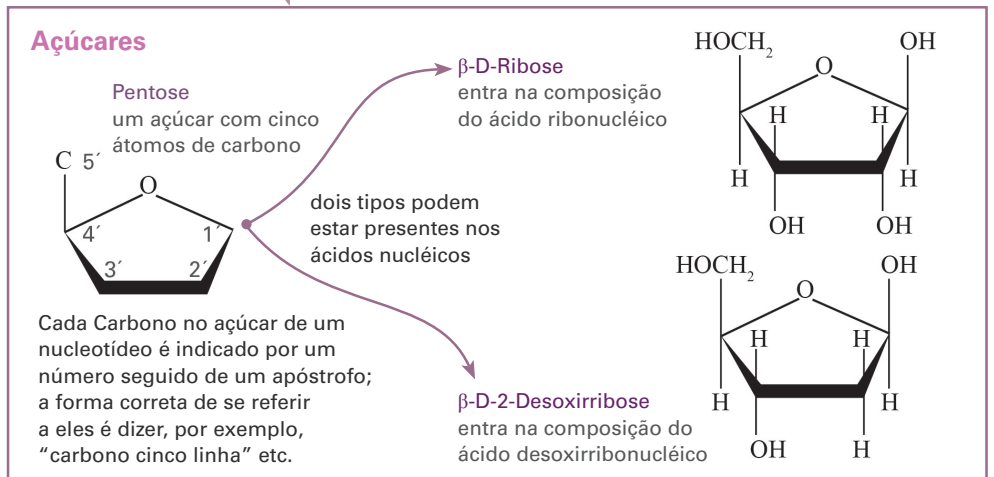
Açúcares

Pentose
um açúcar com cinco átomos de carbono

C 5´
O
4´ 1´
3´ 2´

Cada Carbono no açúcar de um nucleotídeo é indicado por um número seguido de um apóstrofo; a forma correta de se referir a eles é dizer, por exemplo, "carbono cinco linha" etc.

dois tipos podem estar presentes nos ácidos nucléicos

β-D-Ribose
entra na composição do ácido ribonucléico

$HOCH_2$ OH
O
H H
H H
OH OH

β-D-2-Desoxirribose
entra na composição do ácido desoxirribonucléico

$HOCH_2$ OH
O
H H
H H
OH H